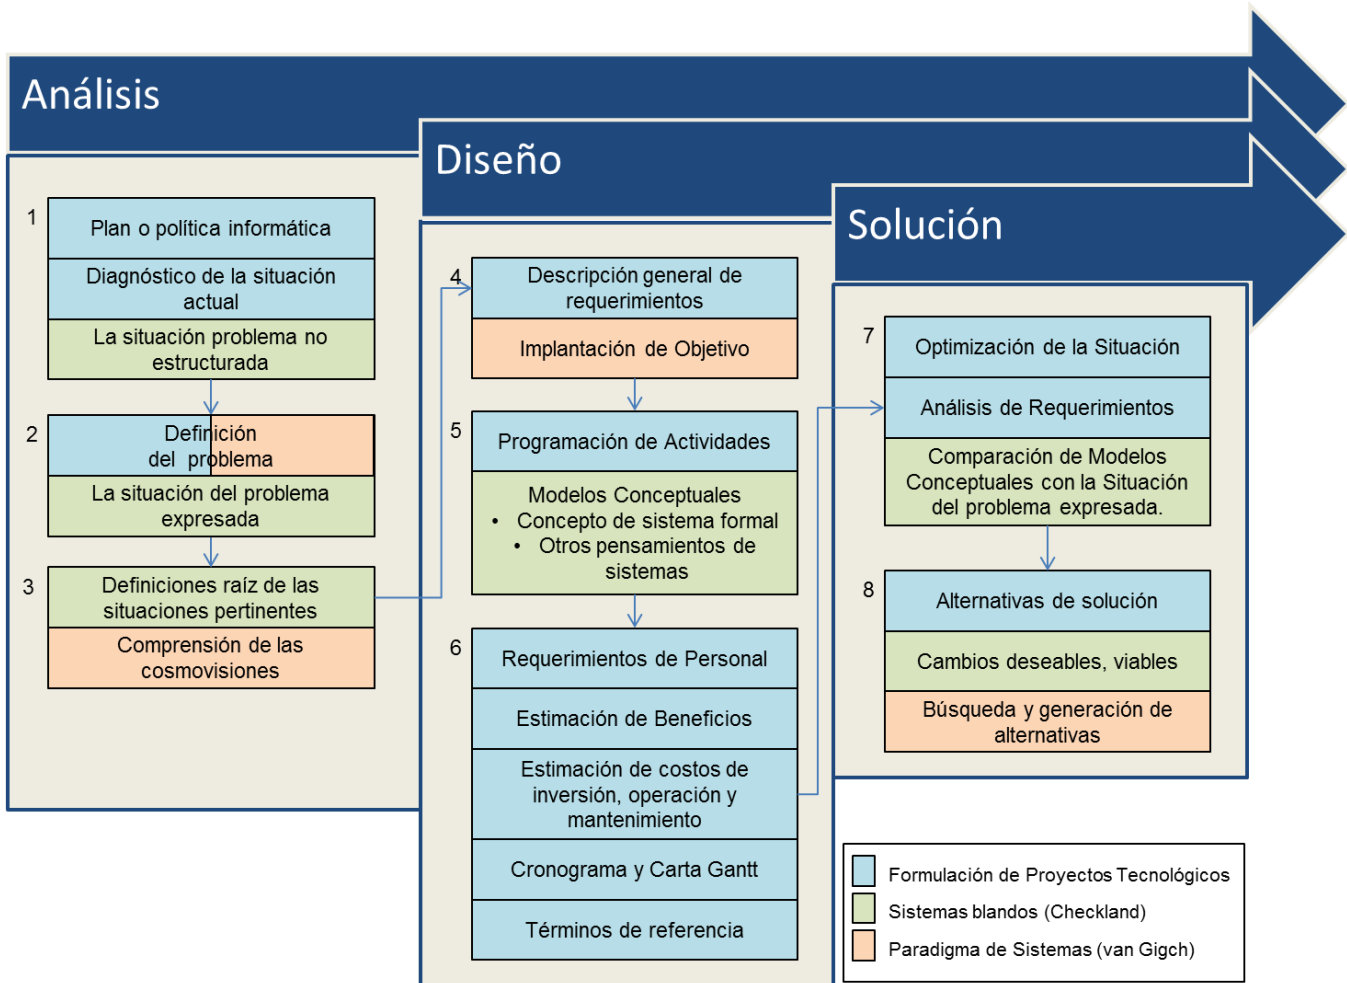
Análisis

Diseño

Solución

1
Plan o política informática
Diagnóstico de la situación actual
La situación problema no estructurada

2
Definición del problema
La situación del problema expresada

3
Definiciones raíz de las situaciones pertinentes
Comprensión de las cosmovisiones

4
Descripción general de requerimientos
Implantación de Objetivo

5
Programación de Actividades
Modelos Conceptuales
• Concepto de sistema formal
• Otros pensamientos de sistemas

6
Requerimientos de Personal
Estimación de Beneficios
Estimación de costos de inversión, operación y mantenimiento
Cronograma y Carta Gantt
Términos de referencia

7
Optimización de la Situación
Análisis de Requerimientos
Comparación de Modelos Conceptuales con la Situación del problema expresada.

8
Alternativas de solución
Cambios deseables, viables
Búsqueda y generación de alternativas

Formulación de Proyectos Tecnológicos
Sistemas blandos (Checkland)
Paradigma de Sistemas (van Gigch)